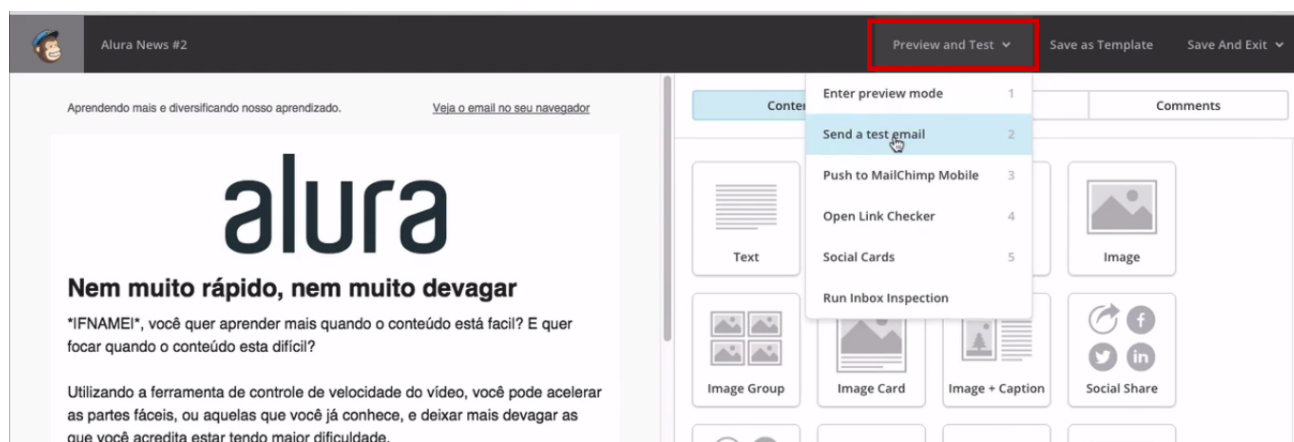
Alura News #2

Preview and Test

Save as Template

Save And Exit

Aprendendo mais e diversificando nosso aprendizado.

Veja o email no seu navegador

alura

Nem muito rápido, nem muito devagar

*|FNAME|*, você quer aprender mais quando o conteúdo está facil? E quer focar quando o conteúdo esta difícil?

Utilizando a ferramenta de controle de velocidade do vídeo, você pode acelerar as partes fáceis, ou aquelas que você já conhece, e deixar mais devagar as que você acredita estar tendo maior dificuldade.

Conte

Comments

Enter preview mode 1

Send a test email 2

Push to MailChimp Mobile 3

Open Link Checker 4

Social Cards 5

Run Inbox Inspection

Text

Image

Image Group

Image Card

Image + Caption

Social Share